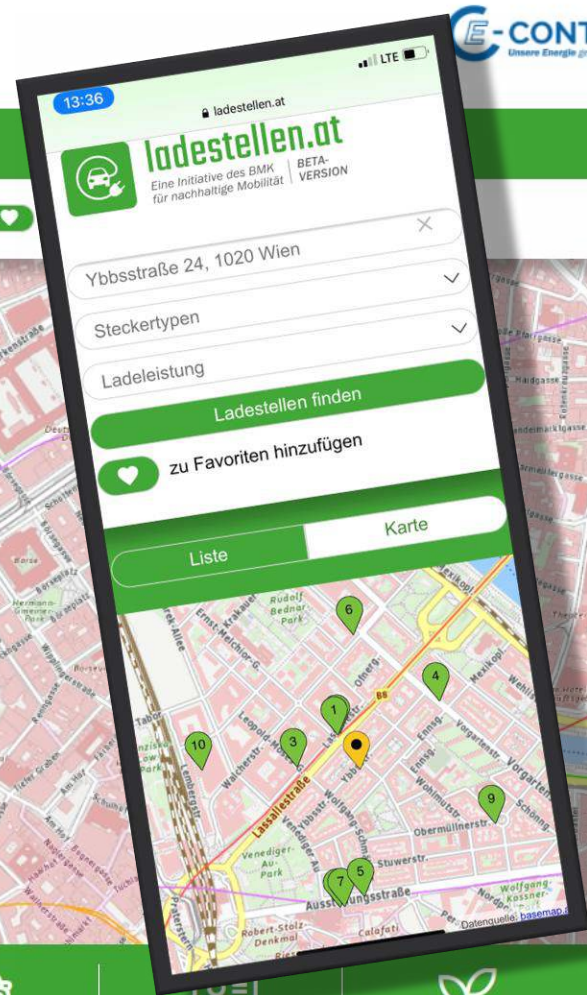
E-CONT
Unsere Energie g

13:36
LTE
ladestellen.at

ladestellen.at
Eine Initiative des BMK für nachhaltige Mobilität
BETA-VERSION

Ybbsstraße 24, 1020 Wien
Steckertypen
Ladeleistung
Ladestellen finden
zu Favoriten hinzufügen

Liste
Karte

Rudolf Bednar Park
Ernst-Melchior-G.
Krakauer
Leopold-Moses-G.
Walcherstr.
Lembergstr.
Lassallestraße
Vorgartenstr.
Wohlmutstr.
Obermüllnerstr.
Stuwerstr.
Venediger Au
Venediger-Au-Park
Ausstellungsstraße
Robert-Stolz-Denkmal
Calafati
Praterstern
Ybbsstr.
Wolfgang-Schmälzl-G.
Ennsg.
Mexikopl.
Wehlistr.
Wolfgang-Kossner-Park
Nordportal
Olmerg.
Tabor
Datenquelle: basemap.at
1
2
3
4
5
6
7
8
9
10
B8